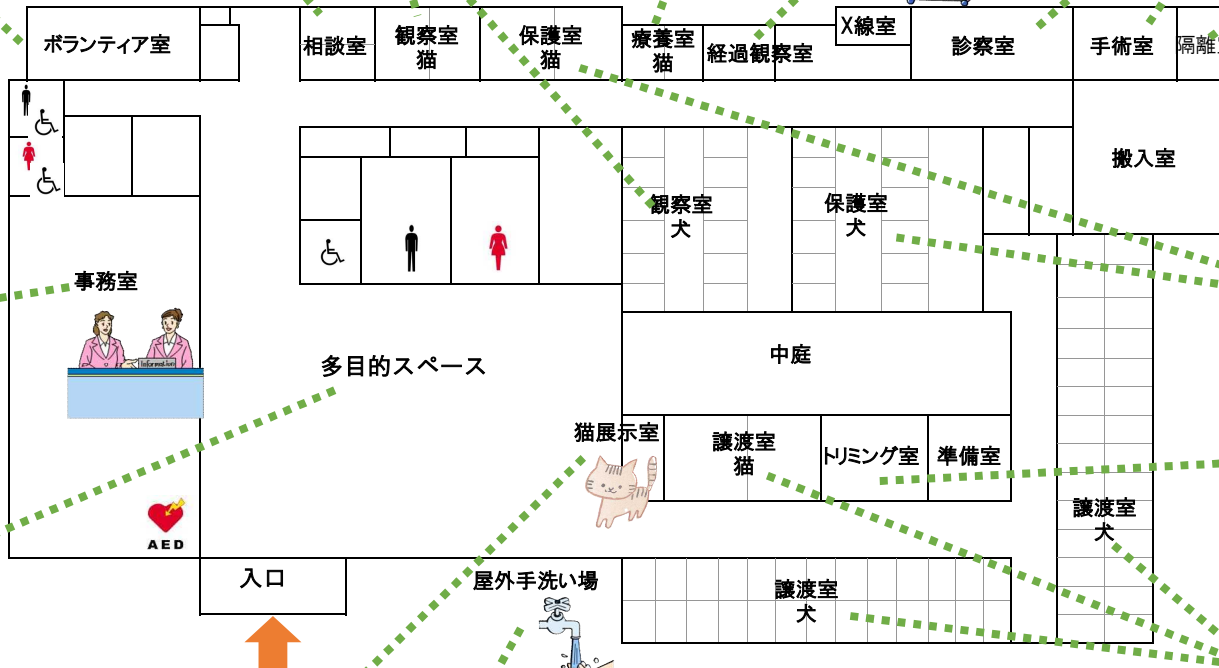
ボランティア室
相談室
観察室
猫
保護室
猫
療養室
猫
経過観察室
X線室
診察室
手術室
隔離
搬入室
観察室
犬
保護室
犬
事務室
Information
多目的スペース
中庭
猫展示室
譲渡室
猫
トリミング室
準備室
譲渡室
犬
AED
入口
屋外手洗い場
譲渡室
犬